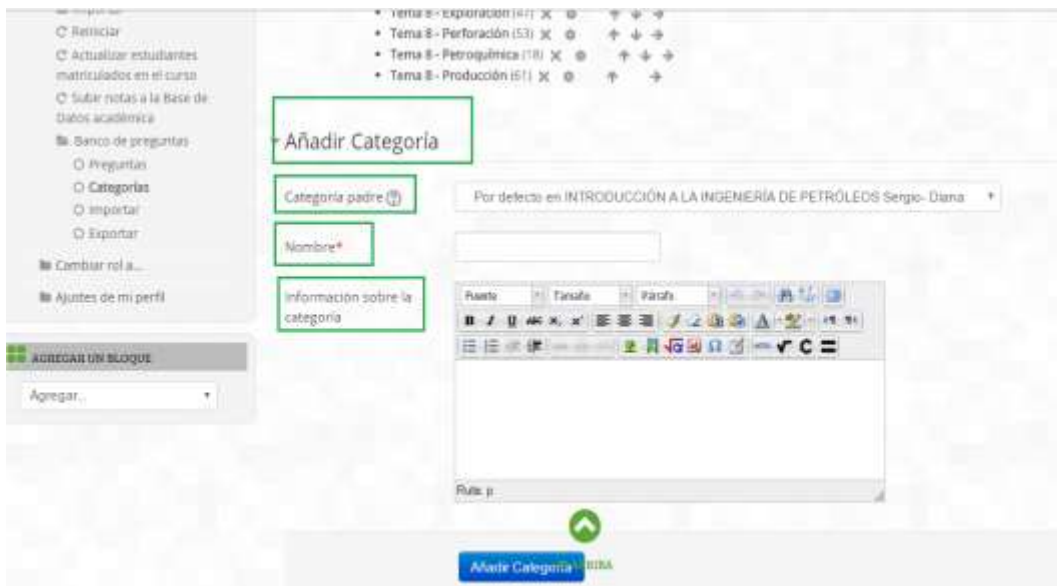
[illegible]
Reiniciar
Actualizar estudiantes matriculados en el curso
Subir notas a la Base de Datos académica
Banco de preguntas
Preguntas
Categorías
Importar
Exportar
Cambiar rol a...
Ajustes de mi perfil

AGREGAR UN BLOQUE
Agregar...

• Tema 8 - Exploración (47)
• Tema 8 - Perforación (53)
• Tema 8 - Petroquímica (18)
• Tema 8 - Producción (61)

Añadir Categoría

Categoría padre
Por defecto en INTRODUCCIÓN A LA INGENIERÍA DE PETRÓLEOS Sergio- Diana

Nombre*

Información sobre la categoría
Fuente
Tamaño
Párrafo

Ruta: p

Añadir Categoría
ARRIBA